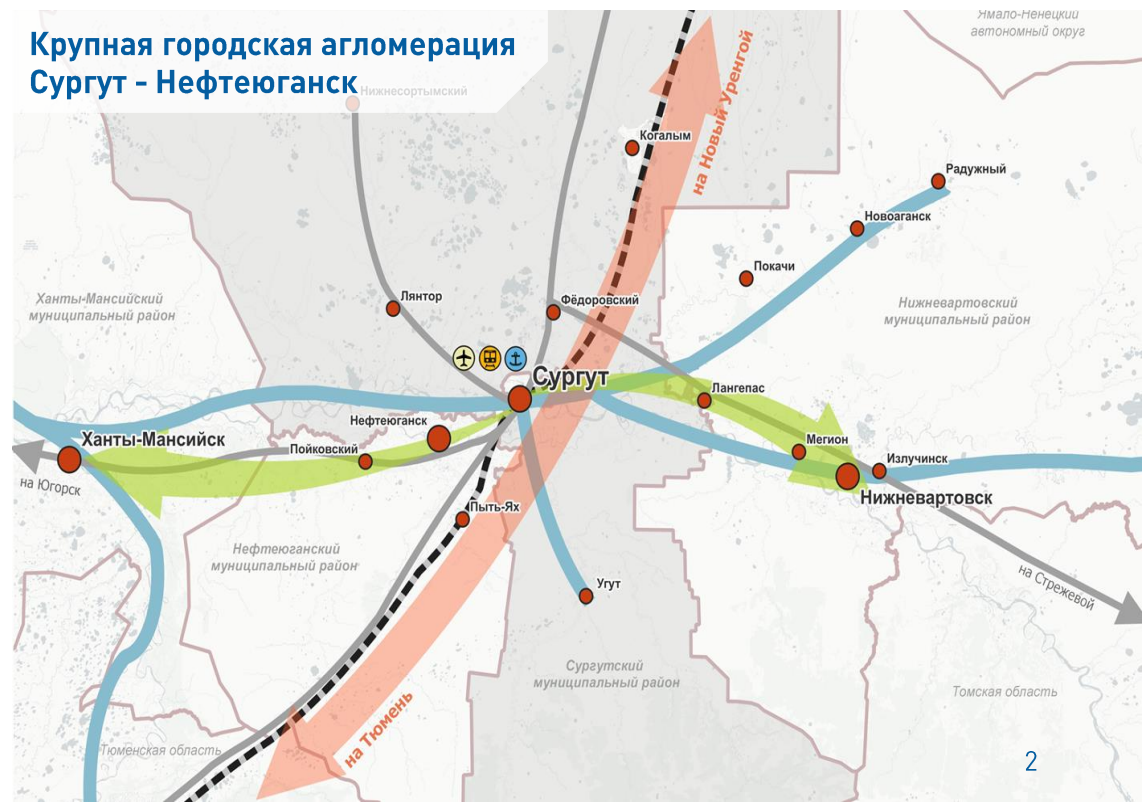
Крупная городская агломерация
Сургут - Нефтеюганск

Ямало-Ненецкий автономный округ

Нижнесортымский

на Новый Уренгой

Когалым

Радужный

Новоаганск

Покачи

Ханты-Мансийский муниципальный район

Лянтор

Фёдоровский

Нижневартовский муниципальный район

Сургут

Лангепас

Нефтеюганск

Ханты-Мансийск

Пойковский

Мегион

Излучинск

Нижневартовск

на Югорск

Пыть-Ях

Нефтеюганский муниципальный район

Угут

на Стрежевой

Сургутский муниципальный район

Томская область

на Тюмень

Тюменская область

2